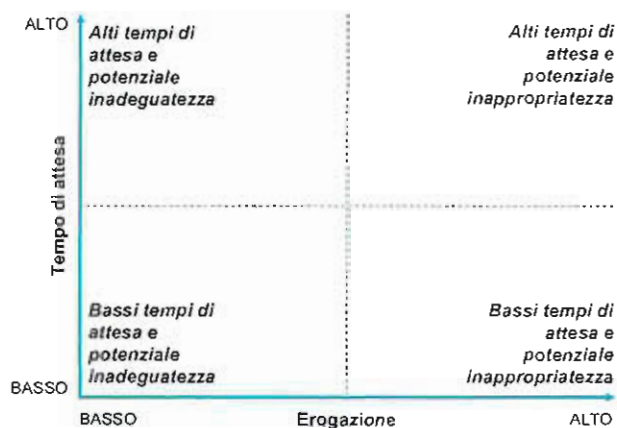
ALTO

Alti tempi di attesa e potenziale inadeguatezza

Alti tempi di attesa e potenziale inappropriatezza

Tempo di attesa

Bassi tempi di attesa e potenziale inadeguatezza

Bassi tempi di attesa e potenziale inappropriatezza

BASSO

BASSO

Erogazione

ALTO